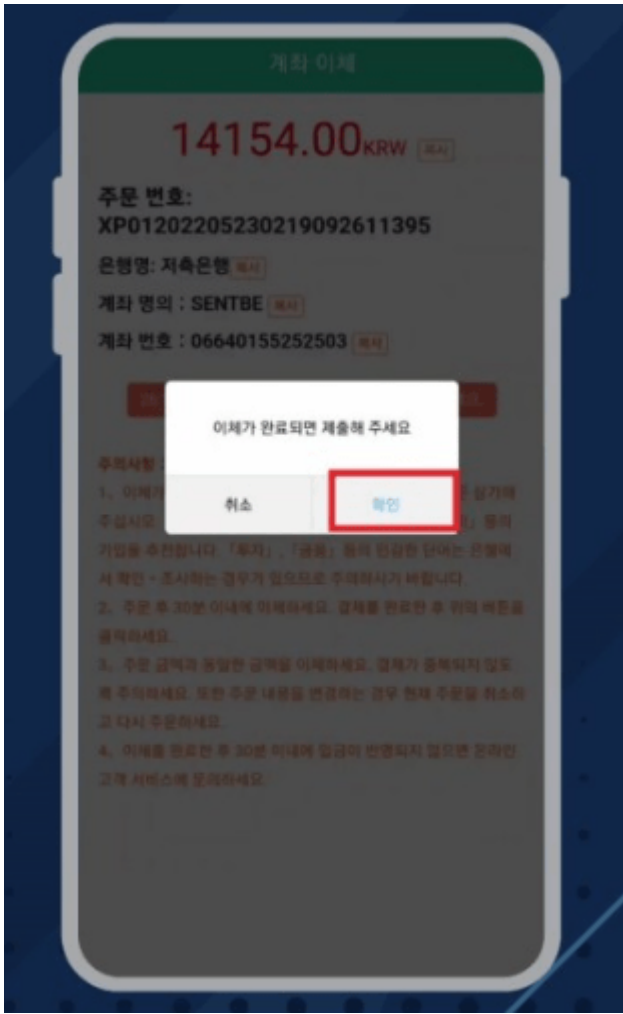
계좌 이체

14154.00KRW 복사

주문 번호: XP0120220523021909261395

은행명: 저축은행 복사

계좌 명의 : SENTBE 복사

계좌 번호 : 06640155252503 복사

이체가 완료되면 제출해 주세요

취소 | 확인

주의사항 : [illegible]

1、이체기 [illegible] 살기해 주십시오 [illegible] 」등의 기입을 추천합니다. 「투자」, 「금융」등의 민감한 단어는 은행에서 확인・조사하는 경우가 있으므로 주의하시기 바랍니다

2、주문 후 30분 이내에 이체하세요. 결제를 완료한 후 위익 버튼을 클릭하세요.

3、주문 금액과 동일한 금액을 이체하세요. 결제가 중복되지 않도록 주의하세요. 또한 주문 내용을 변경하는 경우 현재 주문을 취소하고 다시 주문하세요.

4、이체를 완료한 후 30분 이내에 입금이 반영되지 않으면 온라인 고객 서비스에 문의하세요.